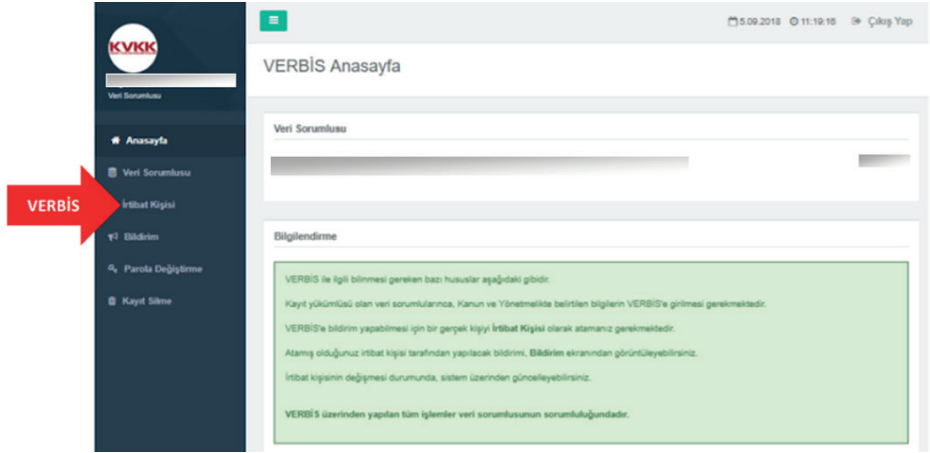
KVKK

Veri Sorumlusu

Anasayfa

Veri Sorumlusu

VERBİS

İrtibat Kişisi

Bildirim

Parola Değiştirme

Kayıt Silme

5.09.2018 11:19:16 Çıkış Yap

VERBİS Anasayfa

Veri Sorumlusu

Bilgilendirme

VERBİS ile ilgili bilinmesi gereken bazı hususlar aşağıdaki gibidir.

Kayıt yükümlüsü olan veri sorumlularınca, Kanun ve Yönetmelikte belirtilen bilgilerin VERBİS'e girilmesi gerekmektedir.

VERBİS'e bildirim yapabilmesi için bir gerçek kişiyi İrtibat Kişisi olarak atamanız gerekmektedir.

Atamış olduğunuz irtibat kişisi tarafından yapılacak bildirimi, Bildirim ekranından görüntüleyebilirsiniz.

İrtibat kişisinin değişmesi durumunda, sistem üzerinden güncelleyebilirsiniz.

VERBİS üzerinden yapılan tüm işlemler veri sorumlusunun sorumluluğundadır.